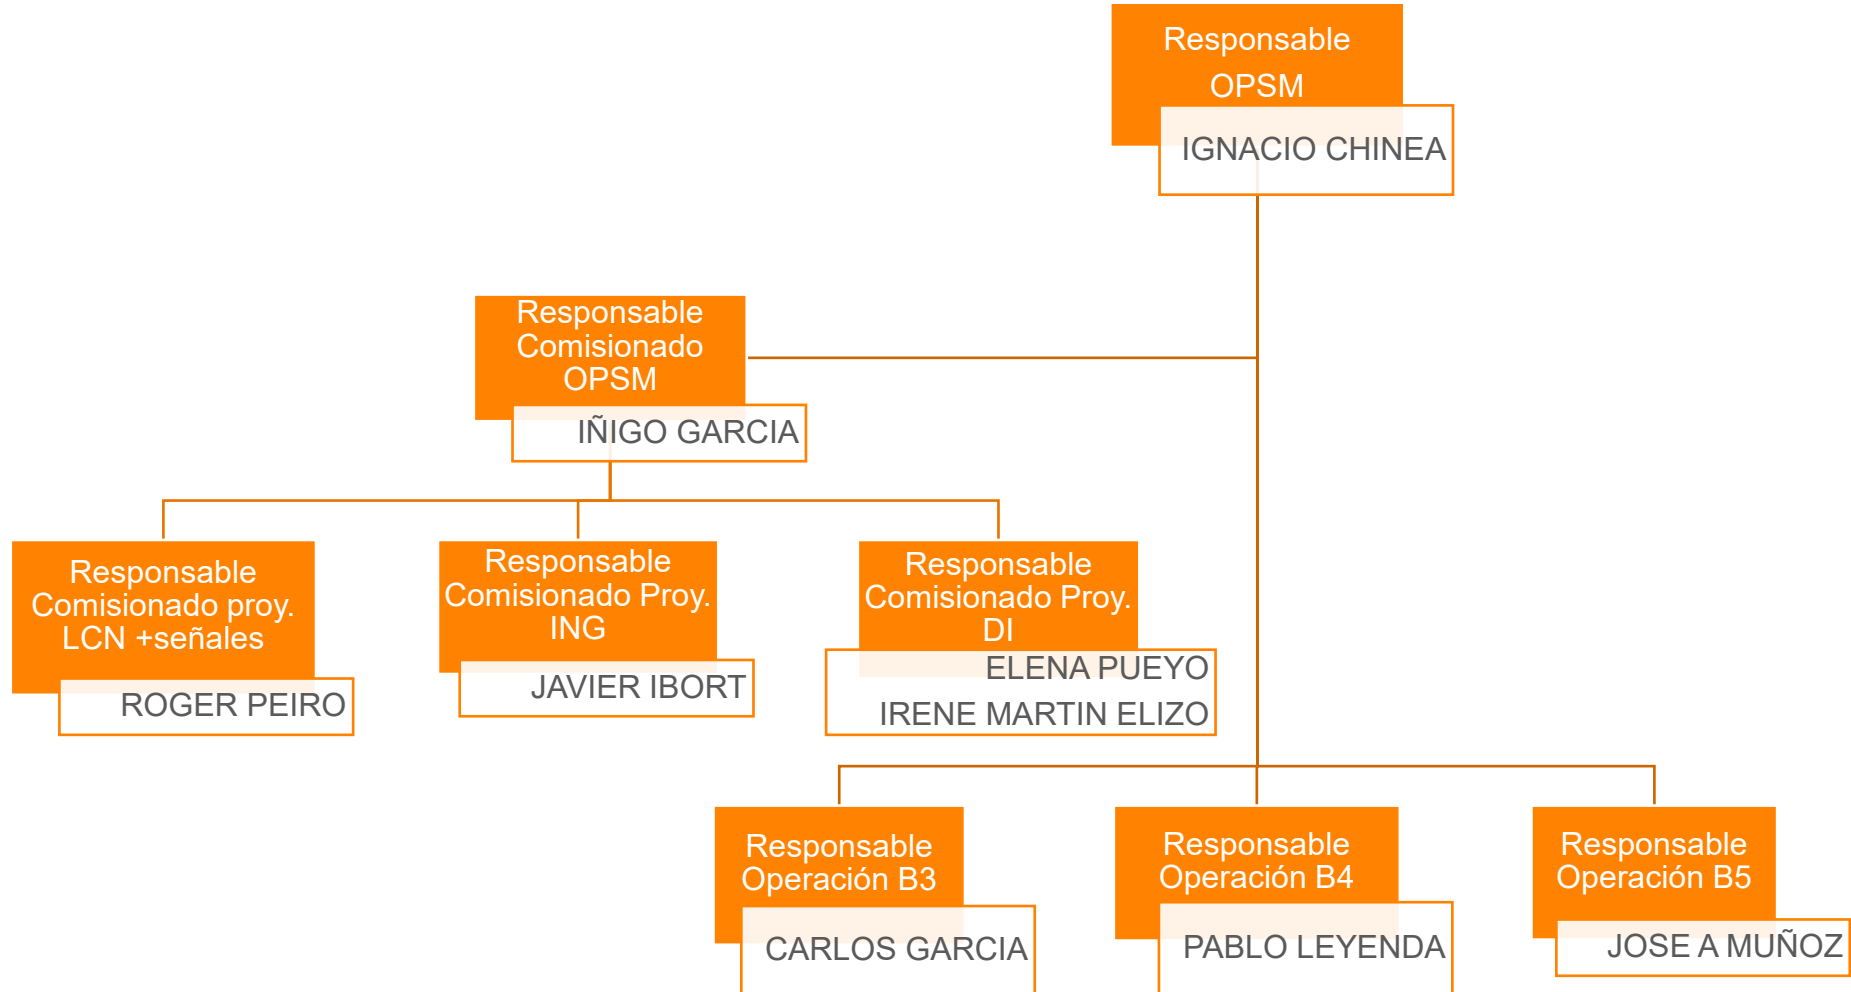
Responsable OPSM
IGNACIO CHINEA

Responsable Comisionado OPSM
IÑIGO GARCIA

Responsable Comisionado proy. LCN +señales
ROGER PEIRO

Responsable Comisionado Proy. ING
JAVIER IBORT

Responsable Comisionado Proy. DI
ELENA PUEYO
IRENE MARTIN ELIZO

Responsable Operación B3
CARLOS GARCIA

Responsable Operación B4
PABLO LEYENDA

Responsable Operación B5
JOSE A MUÑOZ